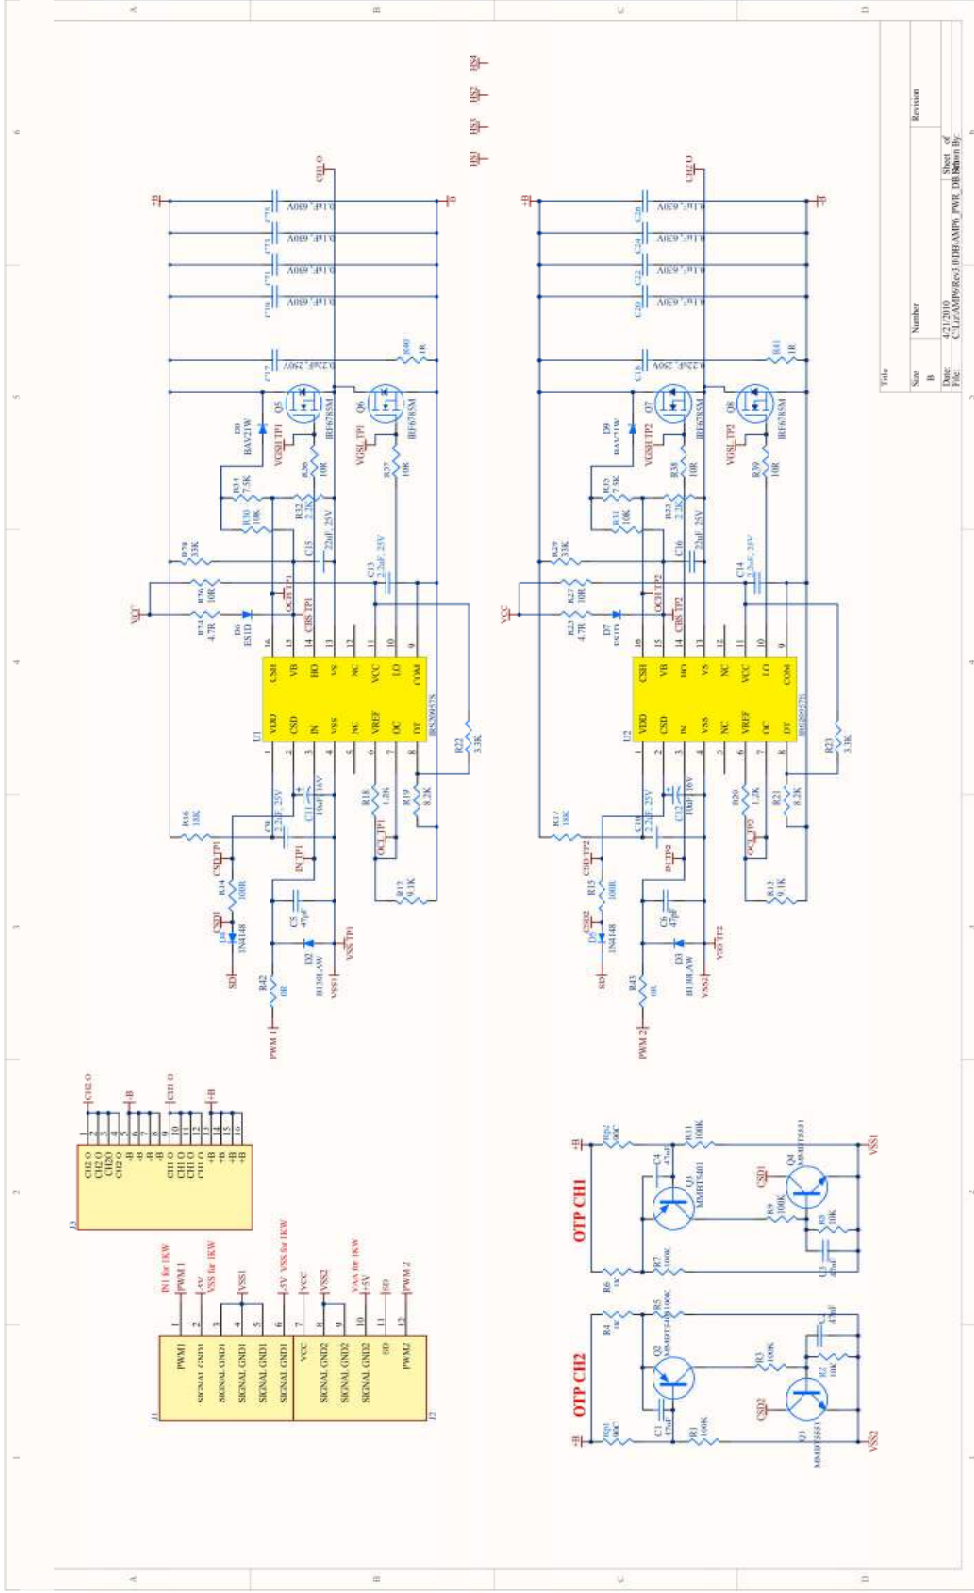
Title
Size B
Number
Revision
Date: 4/21/2010
Sheet of
File: C:\Lz\AMP6\Rev3.0\DB\AMP6_PWR_DB.Sch
Drawn By:

HS1 HS2 HS3 HS4

CH1 O
CH2 O

C17 0.22uF, 250V
C18 0.1uF, 630V
C19 0.1uF, 630V
C20 0.1uF, 630V
C21 0.1uF, 630V
C23 0.22uF, 250V
C24 0.1uF, 630V
C25 0.1uF, 630V
C26 0.1uF, 630V
C27 0.1uF, 630V

R40 1R
R41 1R

Q5 IRF6785M
Q6 IRF6785M
Q7 IRF6785M
Q8 IRF6785M

D9 BAV21W
D9 BAV21W

VGSH TP1
VGSL TP1
VGSH TP2
VGSL TP2

R36 10R
R37 10R
R38 10R
R39 10R

R31 7.5K
R30 10K
R32 2.2K
R33 7.5K
R31 10K
R33 2.2K

C15 22uF, 25V
C16 22uF, 25V
C13 2.2uF, 25V
C14 2.2uF, 25V

R26 33K
R27 33K
R76 10R
R27 10R
R74 4.7R
R23 4.7R

D6 ES1D
D7 ES1D

OCH TP1
CBS TP1
OCH TP2
CBS TP2

VCC

U1
IRS2092S
VDD CSD IN VSS NC VREF OC DT
CSH VB HO VS NC VCC LO COM

U2
IRS2092S
VDD CSD IN VSS NC VREF OC DT
CSH VB HO VS NC VCC LO COM

R22 3.3K
R21 3.3K

R16 18K
R17 18K
C10 2.2uF, 25V
C11 10uF, 16V
C12 10uF, 16V
R18 1.2K
R19 8.2K
R20 1.2K
R21 8.2K

OCL TP1
OCL TP2
CSD TP1
CSD TP2
IN TP1
IN TP2

R13 9.1K
R13 9.1K

R14 100R
R15 100R
CSD1
CSD2
D8 1N4148
D5 1N4148

C5 47pF
C6 47pF

D2 B130LAW
D3 B130LAW

VSS TP1
VSS TP2
VSS1
VSS2

SD
R42 0R
R35 0R
PWM 1
PWM 2

J3
CH2 O
CH2 O
CH2 O
CH2 O
-B
-B
-B
-B
CH1 O
CH1 O
CH1 O
CH1 O
+B
+B
+B
+B
CH2 O
-B
CH1 O
+B

J1
PWM1
SIGNAL GND1
SIGNAL GND1
SIGNAL GND1
SIGNAL GND1
SIGNAL GND1
J2
SIGNAL GND2
SIGNAL GND2
SIGNAL GND2
SD
PWM2

IN1 for 1KW
PWM 1
-5V
VSS for 1KW
VSS1
-5V VSS for 1KW
VCC
VSS2
VAA for 1KW
+5V
SD
PWM 2

OTP CH1
OTP CH2

+B
RQ1 NTC
R11 100K
C4 47nF
Q3 MMBT5401
Q4 MMBT5551
CSD1
R9 100K
R8 10K
R7 100K
R6 1K
C3 47nF
VSS1

+B
RQ2 NTC
R4 1K
R5 100K
Q2 MMBT5401
C1 47nF
R1 100K
R3 100K
R2 10K
C2 47nF
Q1 MMBT5551
CSD2
VSS2

A B C D
1 2 3 4 5 6